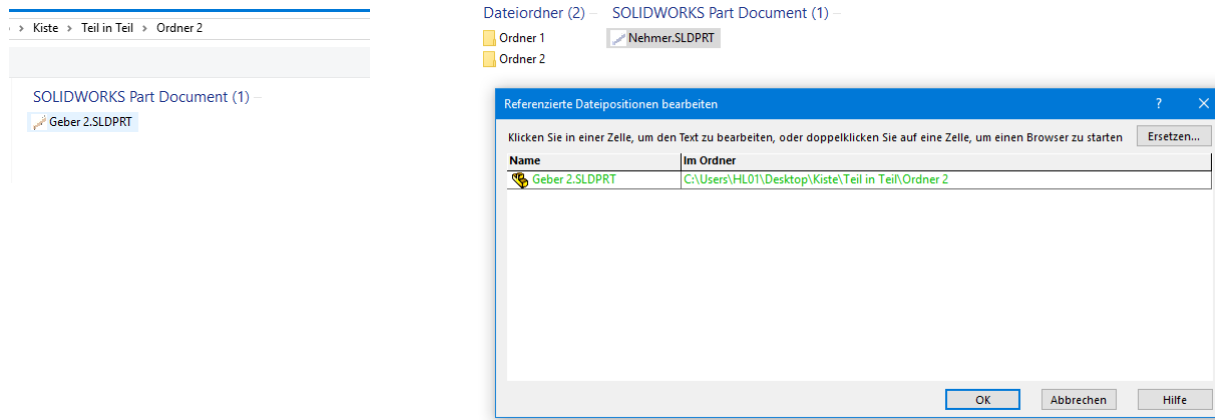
› Kiste › Teil in Teil › Ordner 2

SOLIDWORKS Part Document (1)

Geber 2.SLDPRT

Dateiordner (2)

Ordner 1

Ordner 2

SOLIDWORKS Part Document (1)

Nehmer.SLDPRT

Referenzierte Dateipositionen bearbeiten

?

Klicken Sie in einer Zelle, um den Text zu bearbeiten, oder doppelklicken Sie auf eine Zelle, um einen Browser zu starten

Ersetzen...

| Name | Im Ordner |
|---|---|
| Geber 2.SLDPRT | C:\Users\HL01\Desktop\Kiste\Teil in Teil\Ordner 2 |

OK

Abbrechen

Hilfe